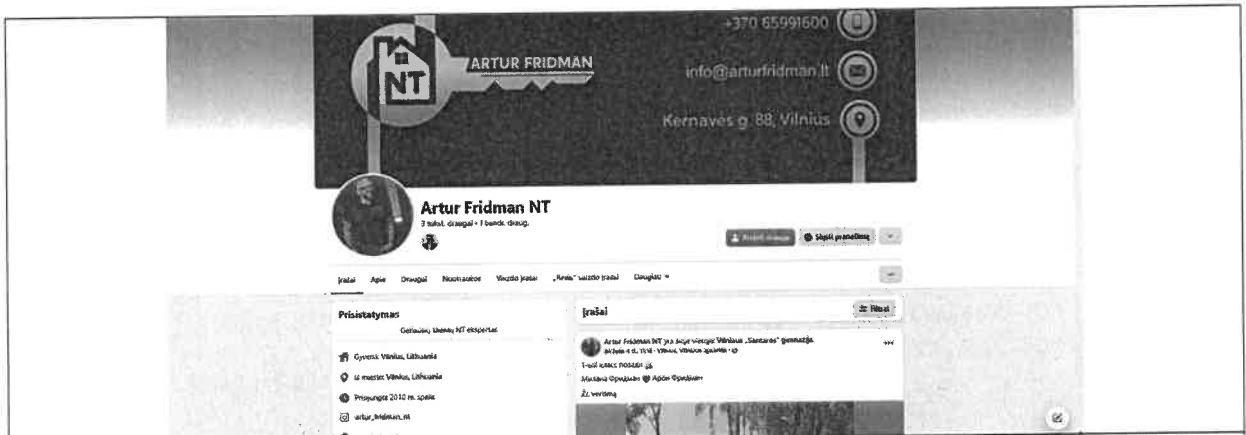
+370 65991600

ARTUR FRIDMAN

NT

info@arturfridman.lt

Kernavės g. 88, Vilnius

Artur Fridman NT

3 tūkst. draugai • 1 bendr. draug.

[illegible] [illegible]

Įrašai Apie Draugai Nuotraukos Vaizdo įrašai „Reels" vaizdo įrašai Daugiau ▾

Prisistatymas

Geriausias tavo NT ekspertas

Gyvena Vilnius, Lithuania

Iš miesto: Vilnius, Lithuania

Prisijungta 2010 m. spalio

artur_fridman_nt

Įrašai

Filtrai

Artur Fridman NT yra čia: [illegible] Vilnius „Santara" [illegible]

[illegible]

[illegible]

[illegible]

Žr. vertimą